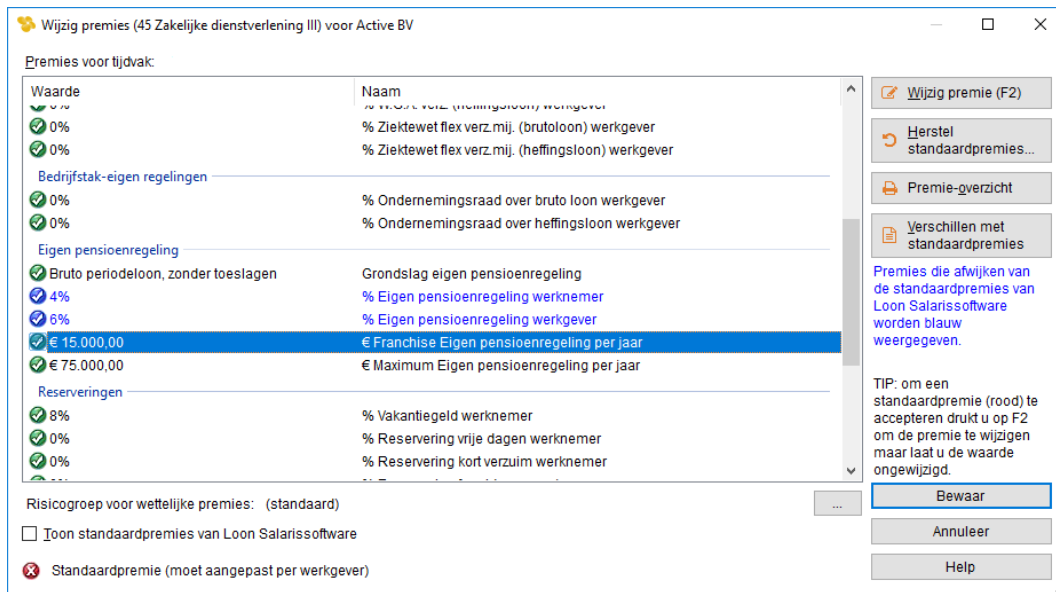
Wijzig premies (45 Zakelijke dienstverlening III) voor Active BV

Premies voor tijdvak:

| Waarde | Naam |
|---|---|
| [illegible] | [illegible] |
| 0% | % Ziektewet flex verz.mij. (brutoloon) werkgever |
| 0% | % Ziektewet flex verz.mij. (heffingsloon) werkgever |
| Bedrijfstak-eigen regelingen | |
| 0% | % Ondernemingsraad over bruto loon werkgever |
| 0% | % Ondernemingsraad over heffingsloon werkgever |
| Eigen pensioenregeling | |
| Bruto periodeloon, zonder toeslagen | Grondslag eigen pensioenregeling |
| 4% | % Eigen pensioenregeling werknemer |
| 6% | % Eigen pensioenregeling werkgever |
| € 15.000,00 | € Franchise Eigen pensioenregeling per jaar |
| € 75.000,00 | € Maximum Eigen pensioenregeling per jaar |
| Reserveringen | |
| 8% | % Vakantiegeld werknemer |
| 0% | % Reservering vrije dagen werknemer |
| 0% | % Reservering kort verzuim werknemer |

Risicogroep voor wettelijke premies: (standaard)

...

Toon standaardpremies van Loon Salarissoftware

Standaardpremie (moet aangepast per werkgever)

Wijzig premie (F2)

Herstel standaardpremies...

Premie-overzicht

Verschillen met standaardpremies

Premies die afwijken van de standaardpremies van Loon Salarissoftware worden blauw weergegeven.

TIP: om een standaardpremie (rood) te accepteren drukt u op F2 om de premie te wijzigen maar laat u de waarde ongewijzigd.

Bewaar

Annuleer

Help